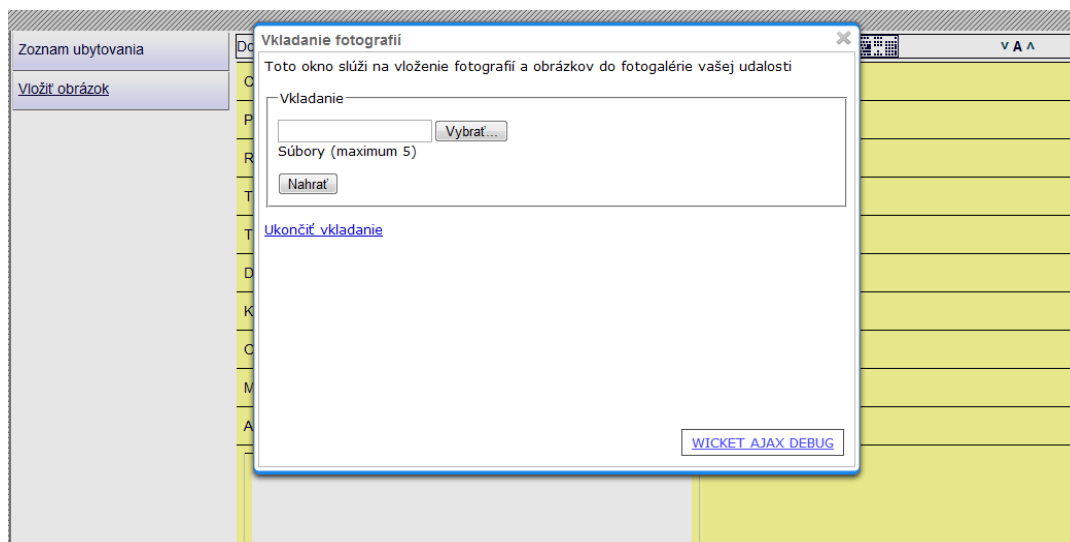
Zoznam ubytovania

Vložiť obrázok

Do

C

P

R

T

T

D

K

C

M

A

v A ^

Vkladanie fotografií

Toto okno slúži na vloženie fotografií a obrázkov do fotogalérie vašej udalosti

Vkladanie

Vybrať...

Súbory (maximum 5)

Nahrať

Ukončiť vkladanie

WICKET AJAX DEBUG